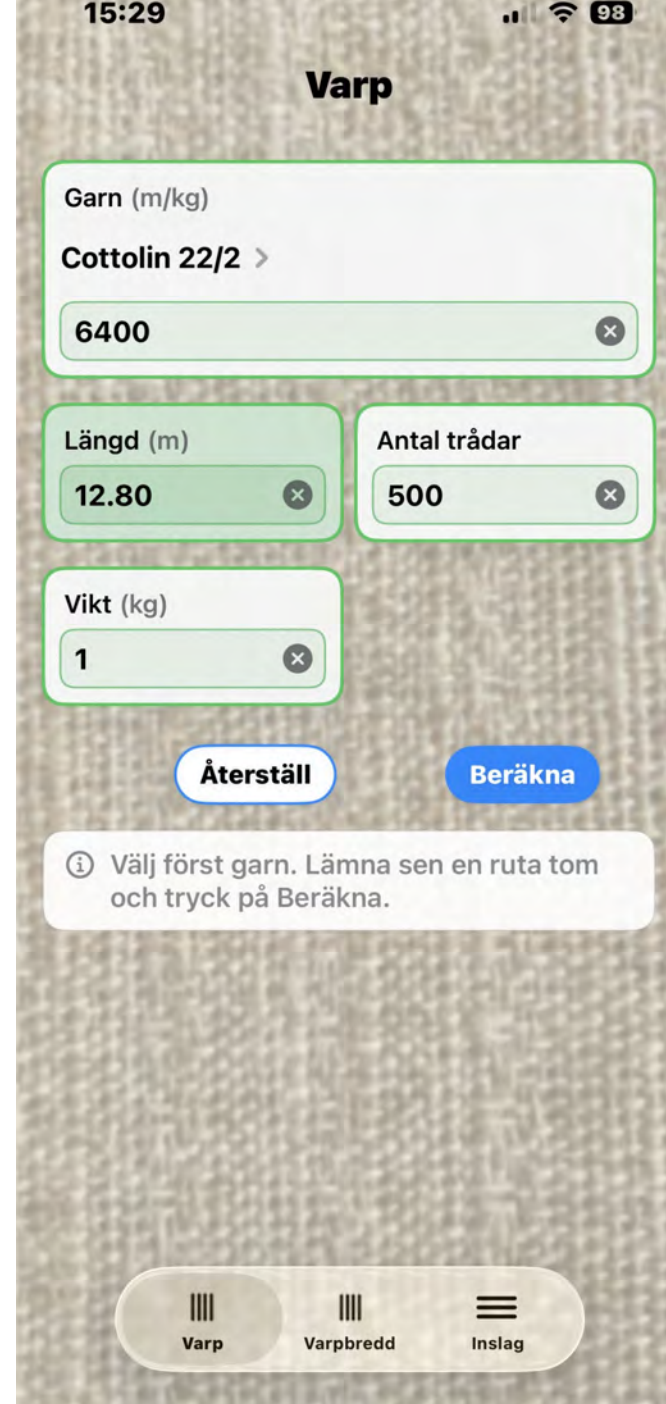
15:29

98

Varp

Garn (m/kg)

Cottolin 22/2 >

6400

Längd (m)

12.80

Antal trådar

500

Vikt (kg)

1

Återställ

Beräkna

ⓘ Välj först garn. Lämna sen en ruta tom och tryck på Beräkna.

Varp

Varpbredd

Inslag